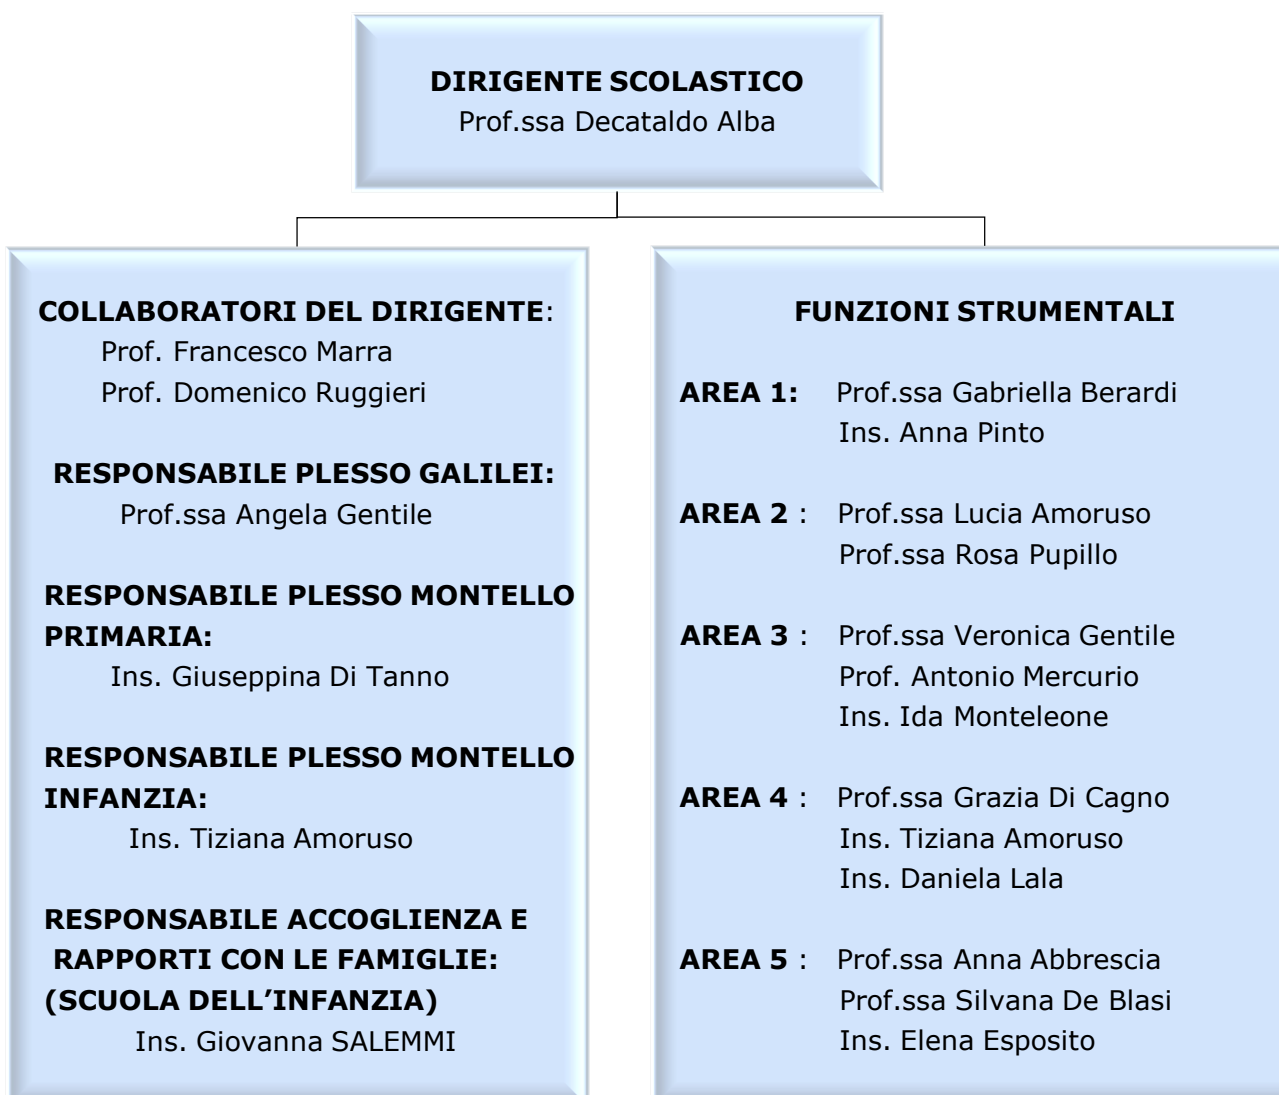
DIRIGENTE SCOLASTICO
Prof.ssa Decataldo Alba

COLLABORATORI DEL DIRIGENTE:
Prof. Francesco Marra
Prof. Domenico Ruggieri

RESPONSABILE PLESSO GALILEI:
Prof.ssa Angela Gentile

RESPONSABILE PLESSO MONTELLO PRIMARIA:
Ins. Giuseppina Di Tanno

RESPONSABILE PLESSO MONTELLO INFANZIA:
Ins. Tiziana Amoruso

RESPONSABILE ACCOGLIENZA E RAPPORTI CON LE FAMIGLIE: (SCUOLA DELL'INFANZIA)
Ins. Giovanna SALEMMI

FUNZIONI STRUMENTALI

AREA 1: Prof.ssa Gabriella Berardi
Ins. Anna Pinto

AREA 2 : Prof.ssa Lucia Amoruso
Prof.ssa Rosa Pupillo

AREA 3 : Prof.ssa Veronica Gentile
Prof. Antonio Mercurio
Ins. Ida Monteleone

AREA 4 : Prof.ssa Grazia Di Cagno
Ins. Tiziana Amoruso
Ins. Daniela Lala

AREA 5 : Prof.ssa Anna Abbrescia
Prof.ssa Silvana De Blasi
Ins. Elena Esposito